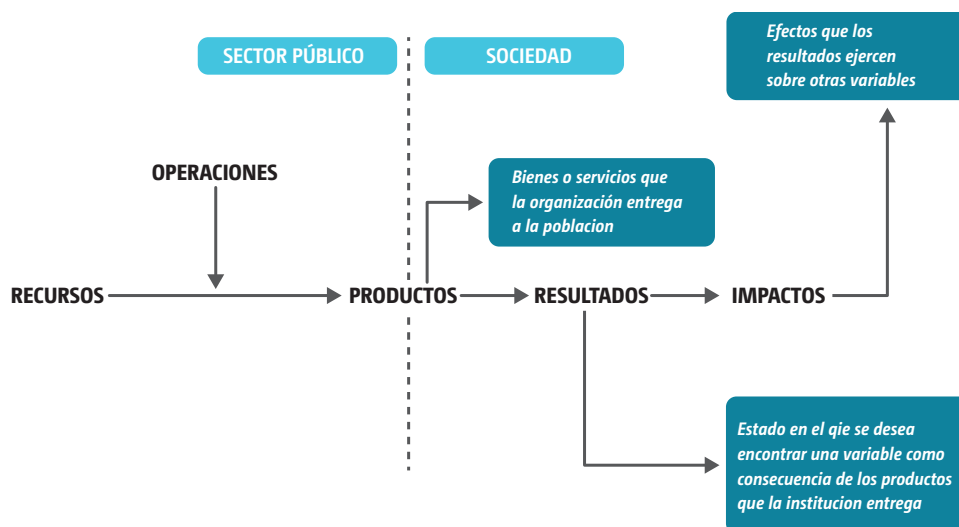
SECTOR PÚBLICO

SOCIEDAD

Efectos que los resultados ejercen sobre otras variables

OPERACIONES

Bienes o servicios que la organización entrega a la poblacion

RECURSOS

PRODUCTOS

RESULTADOS

IMPACTOS

Estado en el qie se desea encontrar una variable como consecuencia de los productos que la institucion entrega